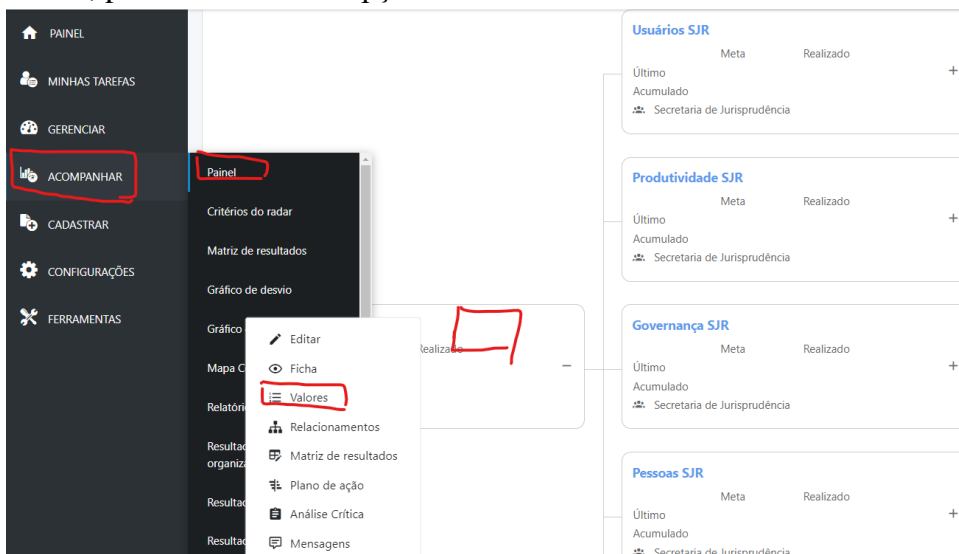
PAINEL
MINHAS TAREFAS
GERENCIAR
ACOMPANHAR
CADASTRAR
CONFIGURAÇÕES
FERRAMENTAS

Painel
Critérios do radar
Matriz de resultados
Gráfico de desvio
Gráfico
Mapa C
Relatóri
Resulta organiza
Resulta
Resulta

Editar
Ficha
Valores
Relacionamentos
Matriz de resultados
Plano de ação
Análise Crítica
Mensagens

Realizado
−

Usuários SJR
Meta Realizado
Último
Acumulado
Secretaria de Jurisprudência
+

Produtividade SJR
Meta Realizado
Último
Acumulado
Secretaria de Jurisprudência
+

Governança SJR
Meta Realizado
Último
Acumulado
Secretaria de Jurisprudência
+

Pessoas SJR
Meta Realizado
Último
Acumulado
Secretaria de Jurisprudência
+